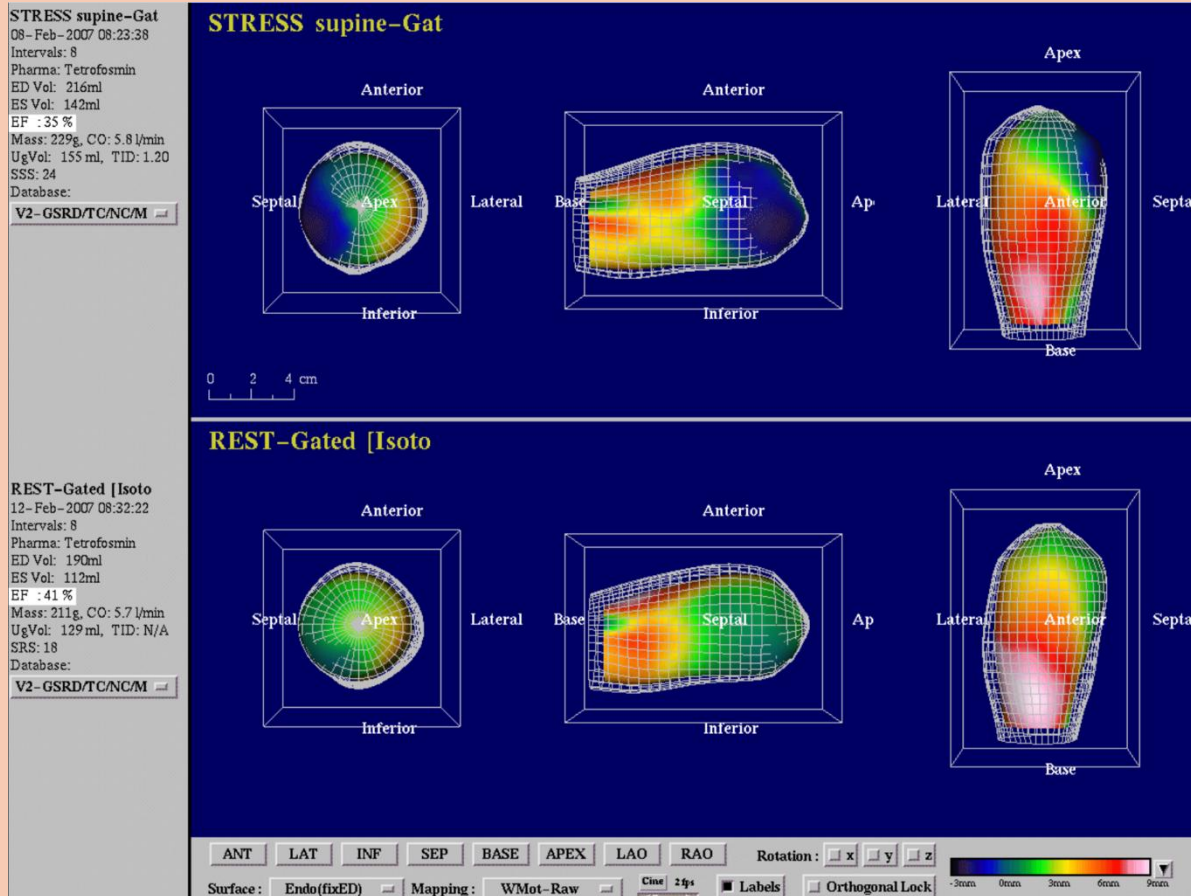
STRESS supine-Gat
08-Feb-2007 08:23:38
Intervals: 8
Pharma: Tetrofosmin
ED Vol: 216ml
ES Vol: 142ml
EF : 35 %
Mass: 229g, CO: 5.8 l/min
UgVol: 155 ml, TID: 1.20
SSS: 24
Database:
V2-GSRD/TC/NC/M

STRESS supine-Gat

Anterior
Septal
Apex
Lateral
Inferior

Anterior
Base
Septal
Ap
Inferior

Apex
Lateral
Anterior
Septa
Base

0 2 4 cm

REST-Gated [Isoto
12-Feb-2007 08:32:22
Intervals: 8
Pharma: Tetrofosmin
ED Vol: 190ml
ES Vol: 112ml
EF : 41 %
Mass: 211g, CO: 5.7 l/min
UgVol: 129 ml, TID: N/A
SRS: 18
Database:
V2-GSRD/TC/NC/M

REST-Gated [Isoto

Anterior
Septal
Apex
Lateral
Inferior

Anterior
Base
Septal
Ap
Inferior

Apex
Lateral
Anterior
Septa
Base

ANT LAT INF SEP BASE APEX LAO RAO Rotation : x y z
Surface : Endo(fixED) Mapping : WMot-Raw Cine 2fps Labels Orthogonal Lock
-3mm 0mm 3mm 6mm 9mm